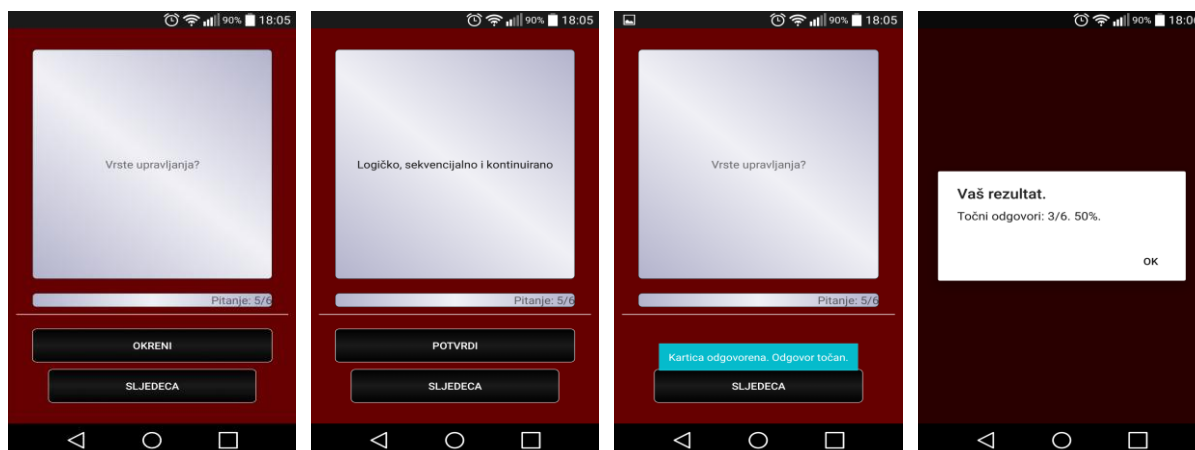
90% 18:05

Vrste upravljanja?

Pitanje: 5/6

OKRENI

SLJEDECA

90% 18:05

Logičko, sekvencijalno i kontinuirano

Pitanje: 5/6

POTVRDI

SLJEDECA

90% 18:05

Vrste upravljanja?

Pitanje: 5/6

Kartica odgovorena. Odgovor točan.

SLJEDECA

90% 18:05

Vaš rezultat.

Točni odgovori: 3/6. 50%.

OK